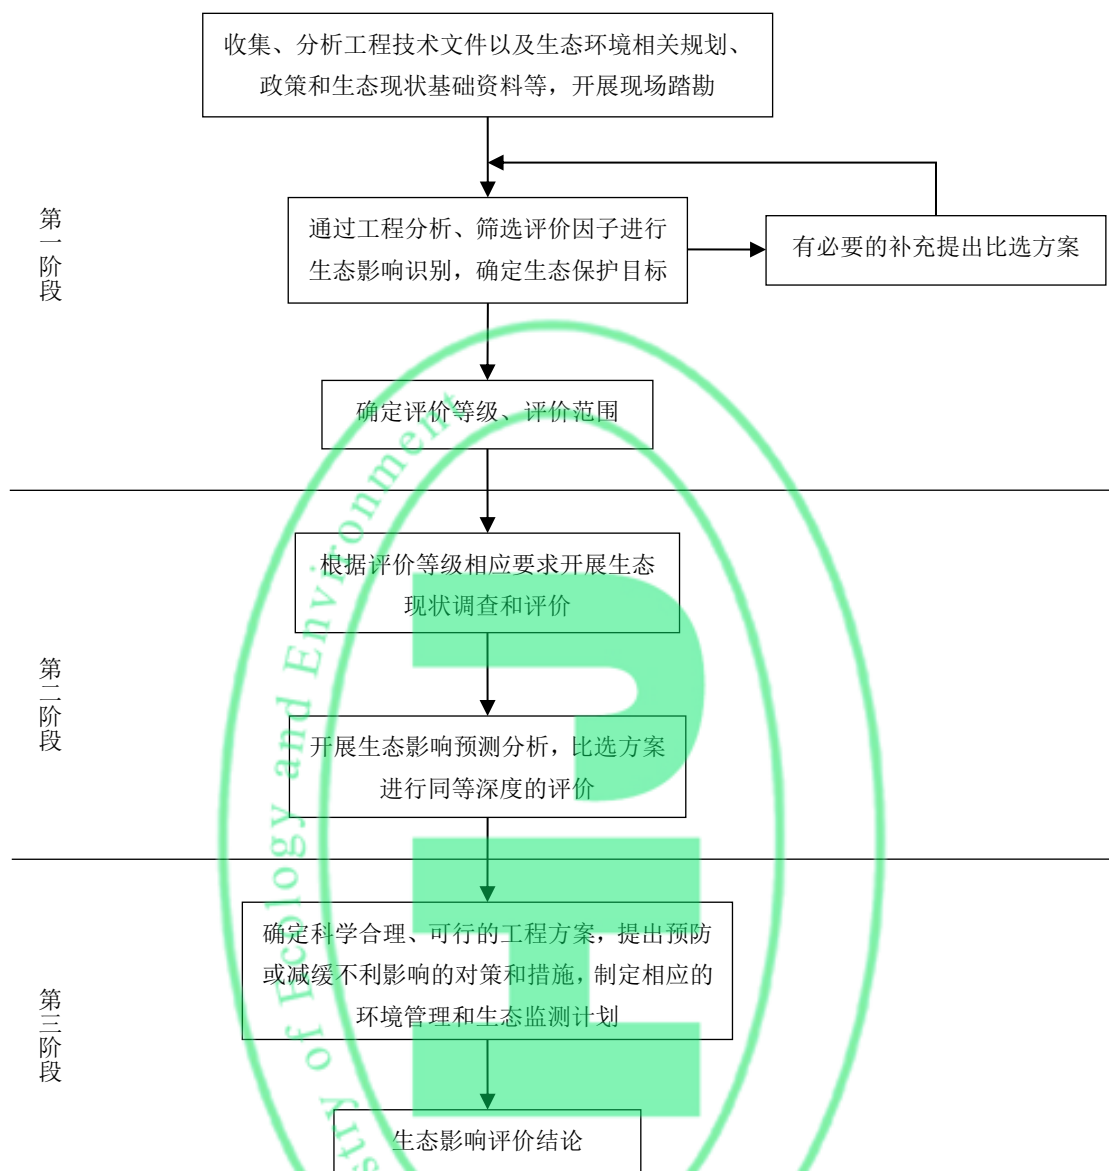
收集、分析工程技术文件以及生态环境相关规划、政策和生态现状基础资料等，开展现场踏勘

第一阶段

通过工程分析、筛选评价因子进行生态影响识别，确定生态保护目标

有必要的补充提出比选方案

确定评价等级、评价范围

第二阶段

根据评价等级相应要求开展生态现状调查和评价

开展生态影响预测分析，比选方案进行同等深度的评价

第三阶段

确定科学合理、可行的工程方案，提出预防或减缓不利影响的对策和措施，制定相应的环境管理和生态监测计划

生态影响评价结论

of Ecology and Environment